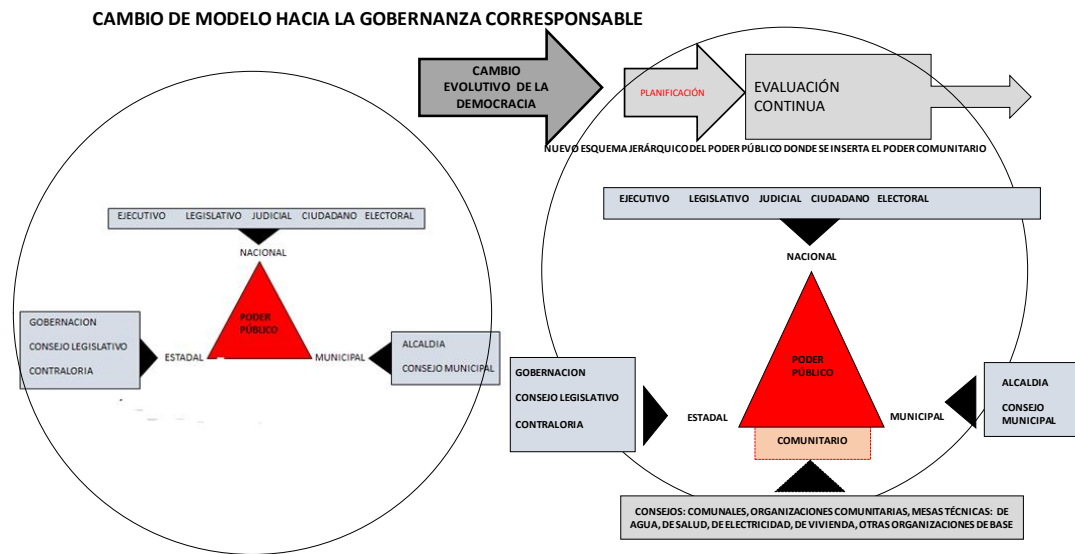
CAMBIO DE MODELO HACIA LA GOBERNANZA CORRESPONSABLE

CAMBIO EVOLUTIVO DE LA DEMOCRACIA

PLANIFICACIÓN

EVALUACIÓN CONTINUA

NUEVO ESQUEMA JERÁRQUICO DEL PODER PÚBLICO DONDE SE INSERTA EL PODER COMUNITARIO

EJECUTIVO LEGISLATIVO JUDICIAL CIUDADANO ELECTORAL

NACIONAL

PODER PÚBLICO

GOBERNACION
CONSEJO LEGISLATIVO
CONTRALORIA

ESTADAL

MUNICIPAL

ALCALDIA
CONSEJO MUNICIPAL

EJECUTIVO LEGISLATIVO JUDICIAL CIUDADANO ELECTORAL

NACIONAL

PODER PÚBLICO

GOBERNACION
CONSEJO LEGISLATIVO
CONTRALORIA

ESTADAL

MUNICIPAL

ALCALDIA
CONSEJO MUNICIPAL

COMUNITARIO

CONSEJOS: COMUNALES, ORGANIZACIONES COMUNITARIAS, MESAS TÉCNICAS: DE AGUA, DE SALUD, DE ELECTRICIDAD, DE VIVIENDA, OTRAS ORGANIZACIONES DE BASE